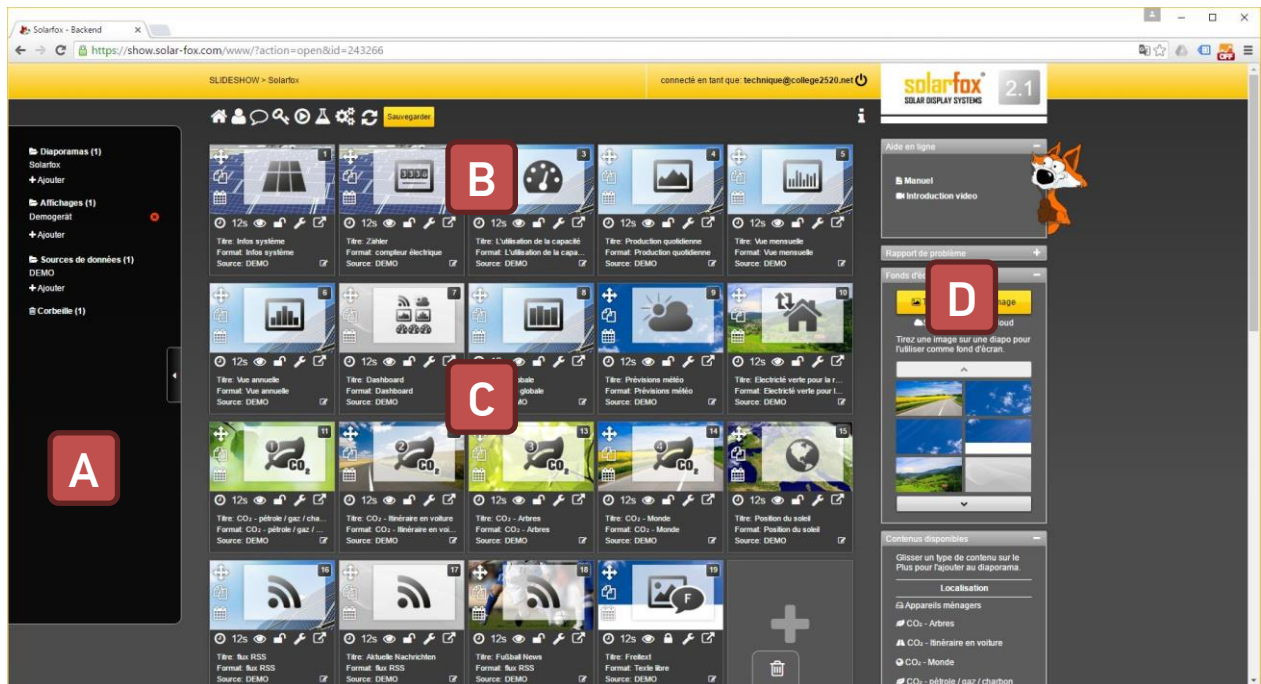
Solarfox - Backend

https://show.solar-fox.com/www/?action=open&id=243266

SLIDESHOW > Solarfox

connecté en tant que: technique@college2520.net

solarfox SOLAR DISPLAY SYSTEMS 2.1

Sauvegarder

Diaporamas (1)
Solarfox
+ Ajouter

Affichages (1)
Demogerät
+ Ajouter

Sources de données (1)
DEMO
+ Ajouter

Corbeille (1)

A

B

C

D

1
12s
Titre: Infos système
Format: Infos système
Source: DEMO

3336
12s
Titre: Zahler
Format: compteur électrique
Source: DEMO

3
12s
Titre: L'utilisation de la capacité
Format: L'utilisation de la capa...
Source: DEMO

4
12s
Titre: Production quotidienne
Format: Production quotidienne
Source: DEMO

5
12s
Titre: Vue mensuelle
Format: Vue mensuelle
Source: DEMO

6
12s
Titre: Vue annuelle
Format: Vue annuelle
Source: DEMO

7
12s
Titre: Dashboard
Format: Dashboard
Source: DEMO

8
12s
Titre: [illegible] globale
Format: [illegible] globale
Source: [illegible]MO

9
12s
Titre: Prévisions météo
Format: Prévisions météo
Source: DEMO

10
12s
Titre: Electricté verte pour la r...
Format: Electricté verte pour l...
Source: DEMO

11
$CO_2$
12s
Titre: $CO_2$ - pétrole / gaz / cha...
Format: $CO_2$ - pétrole / gaz / ...
Source: DEMO

$CO_2$
12s
Titre: $CO_2$ - Itinéraire en voiture
Format: $CO_2$ - Itinéraire en voi...
Source: DEMO

13
$CO_2$
12s
Titre: $CO_2$ - Arbres
Format: $CO_2$ - Arbres
Source: DEMO

14
$CO_2$
12s
Titre: $CO_2$ - Monde
Format: $CO_2$ - Monde
Source: DEMO

15
12s
Titre: Position du soleil
Format: Position du soleil
Source: DEMO

16
12s
Titre: flux RSS
Format: flux RSS
Source: DEMO

17
12s
Titre: Aktuelle Nachrichten
Format: flux RSS
Source: DEMO

18
12s
Titre: Fußball News
Format: flux RSS
Source: DEMO

19
F
12s
Titre: Freitext
Format: Texte libre
Source: DEMO

Aide en ligne
Manuel
Introduction video

Rapport de problème

Fonds d'é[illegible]
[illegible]mage
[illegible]loud
Tirez une image sur une diapo pour l'utiliser comme fond d'écran.

Contenus disponibles
Glisser un type de contenu sur le Plus pour l'ajouter au diaporama.
Localisation
Appareils ménagers
$CO_2$ - Arbres
$CO_2$ - Itinéraire en voiture
$CO_2$ - Monde
$CO_2$ - pétrole / gaz / charbon